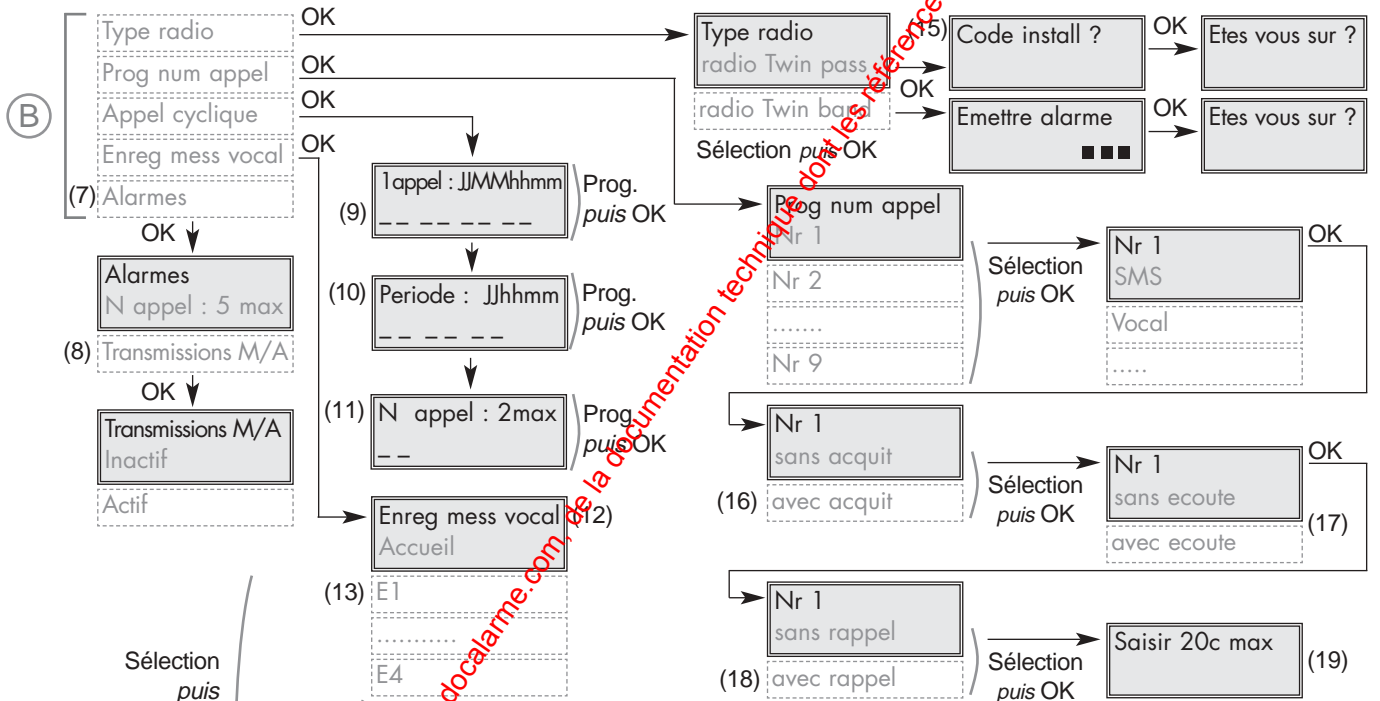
B

Type radio
Prog num appel
Appel cyclique
Enreg mess vocal
(7) Alarmes

OK
OK
OK
OK

OK

Alarmes
N appel : 5 max
(8) Transmissions M/A

OK

Transmissions M/A
Inactif
Actif

(9) 1appel : JJMMhhmm
_ _ _ _ _ _ _ _
Prog. puis OK

(10) Periode : JJhhmm
_ _ _ _ _ _
Prog. puis OK

(11) N appel : 2max
_ _
Prog. puis OK

Enreg mess vocal (12)
Accueil
(13) E1
..........
E4

Sélection puis

Type radio
radio Twin pass
radio Twin band
Sélection puis OK

(15) Code install ?
OK
Etes vous sur ?

OK
Emettre alarme
OK
Etes vous sur ?

Prog num appel
Nr 1
Nr 2
.......
Nr 9
Sélection puis OK

Nr 1
SMS
Vocal
.....
OK

Nr 1
sans acquit
(16) avec acquit
Sélection puis OK

Nr 1
sans ecoute
avec ecoute
(17)
OK

Nr 1
sans rappel
(18) avec rappel
Sélection puis OK

Saisir 20c max
(19)

docalarme.com, de la documentation technique dont les référence